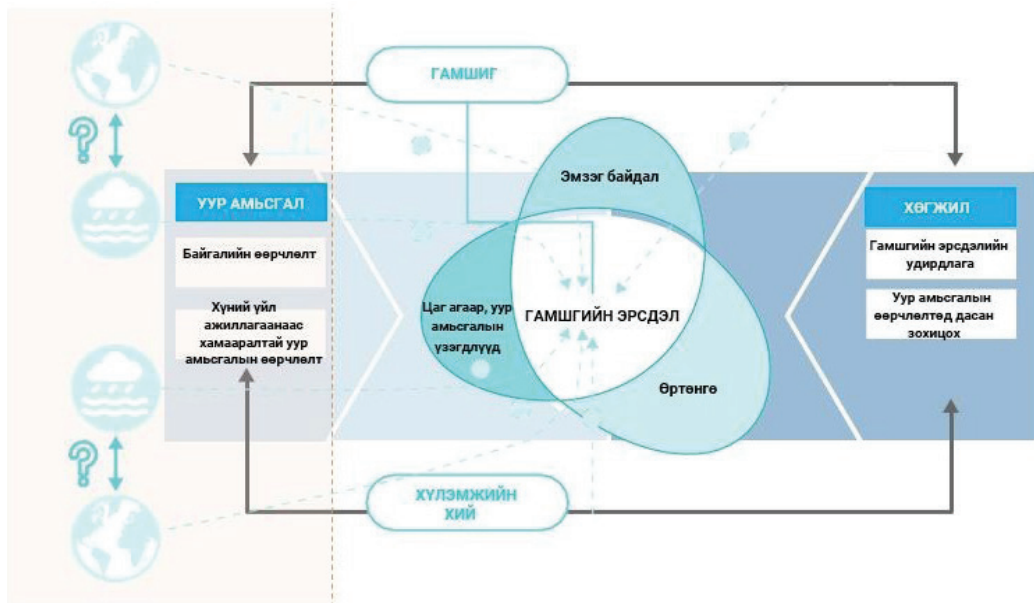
ГАМШИГ

УУР АМЬСГАЛ

Байгалийн өөрчлөлт

Хүний үйл ажиллагаанаас хамааралтай уур амьсгалын өөрчлөлт

Эмзэг байдал

Цаг агаар, уур амьсгалын үзэгдлүүд

ГАМШГИЙН ЭРСДЭЛ

Өртөнгө

ХӨГЖИЛ

Гамшгийн эрсдэлийн удирдлага

Уур амьсгалын өөрчлөлтөд дасан зохицох

ХҮЛЭМЖИЙН ХИЙ